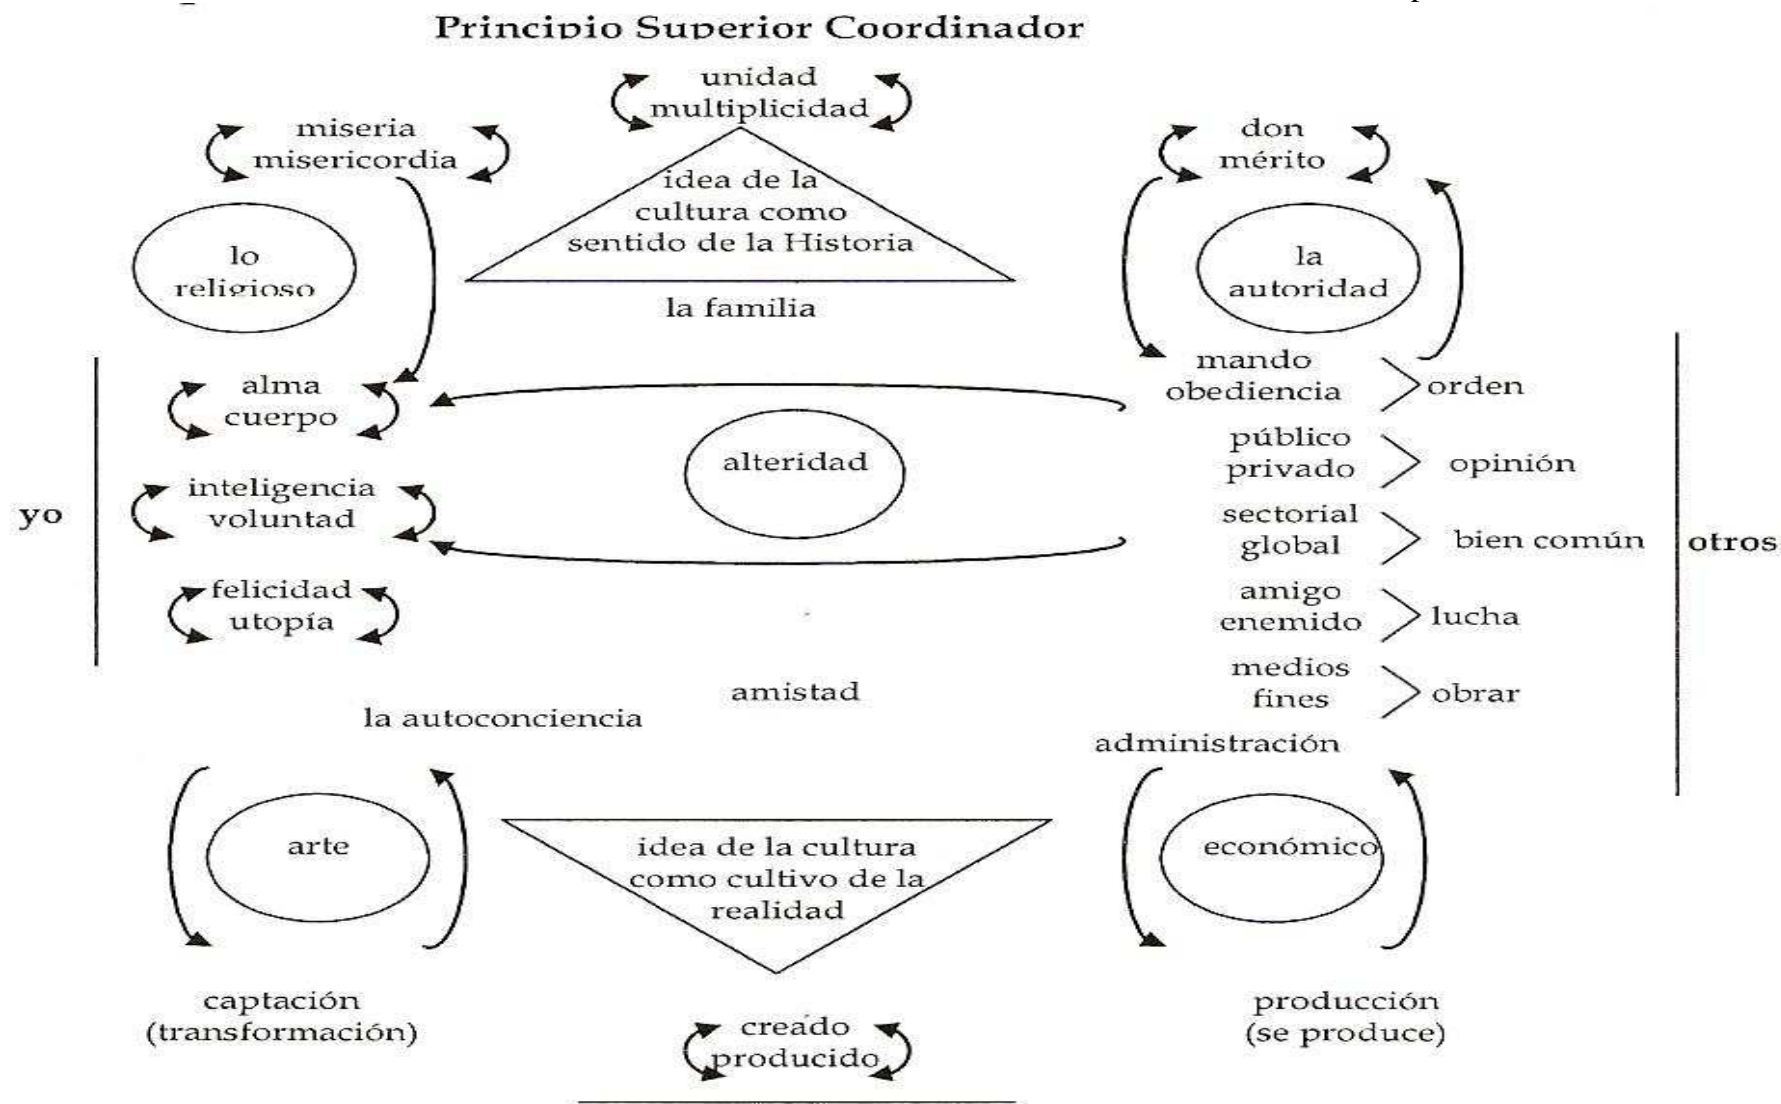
Principio Superior Coordinador

unidad
multiplicidad

miseria
misericordia

don
mérito

idea de la cultura como sentido de la Historia

lo religioso

la autoridad

la familia

mando
obediencia
orden

alma
cuerpo

público
privado
opinión

alteridad

yo

inteligencia
voluntad

sectorial
global
bien común

otros

felicidad
utopía

amigo
enemido
lucha

medios
fines
obrar

amistad

la autoconciencia

administración

arte

idea de la cultura como cultivo de la realidad

económico

captación
(transformación)

creado
producido

producción
(se produce)